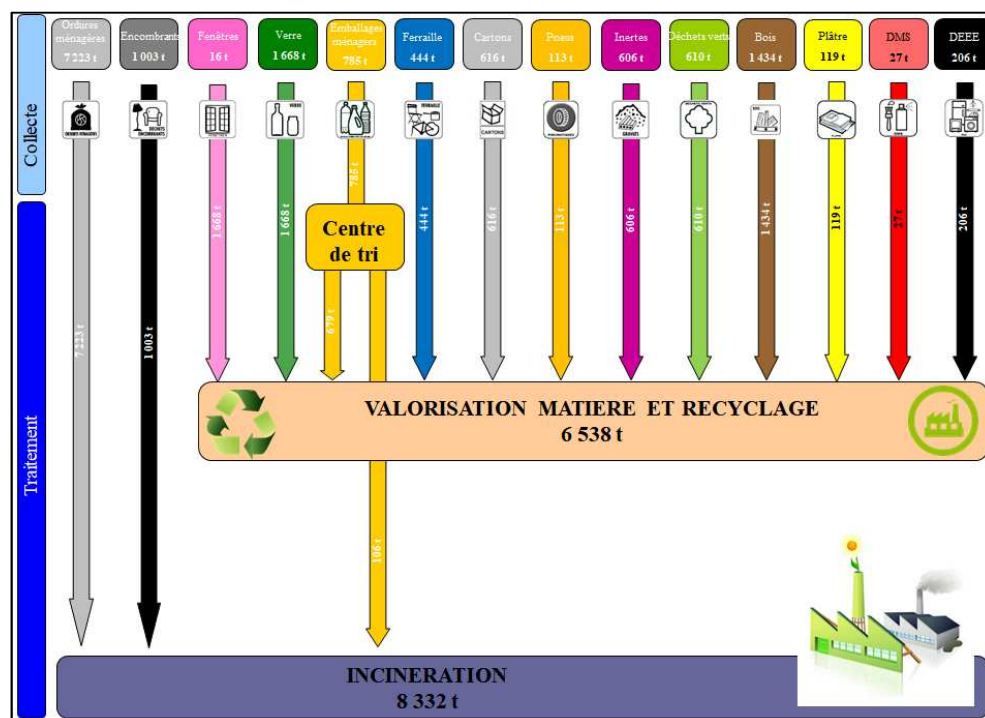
Ordures ménagères 7 223 t

Encombrants 1 003 t

Fenêtres 16 t

Verre 1 668 t

Emballages ménagers 785 t

Ferraille 444 t

Cartons 616 t

Pneus 113 t

Inertes 606 t

Déchets verts 610 t

Bois 1 434 t

Plâtre 119 t

DMS 27 t

DEEE 206 t

Collecte

Traitement

7 223 t

1 003 t

1 668 t

1 668 t

785 t

444 t

616 t

113 t

606 t

610 t

1 434 t

119 t

27 t

206 t

Centre de tri

679 t

VALORISATION MATIERE ET RECYCLAGE
6 538 t

106 t

INCINERATION
8 332 t